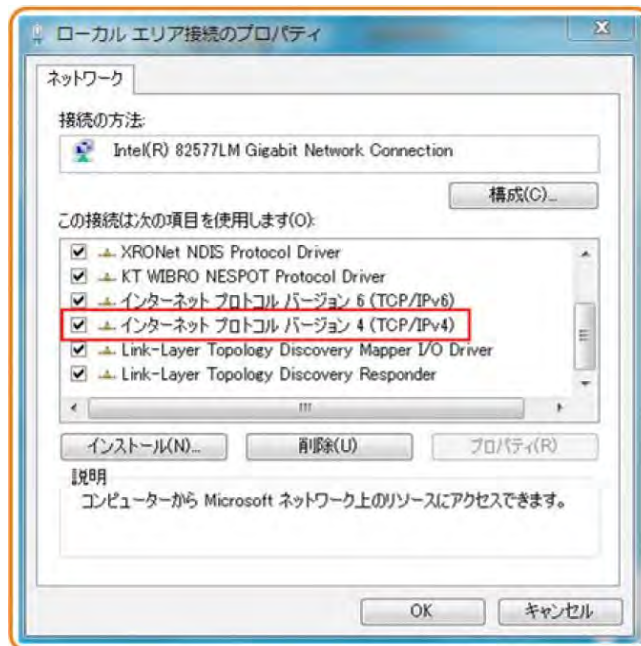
ローカル エリア接続のプロパティ

ネットワーク

接続の方法:

Intel(R) 82577LM Gigabit Network Connection

構成(C)...

この接続は次の項目を使用します(O):

XRONet NDIS Protocol Driver
KT WIBRO NESPOT Protocol Driver
インターネット プロトコル バージョン 6 (TCP/IPv6)
インターネット プロトコル バージョン 4 (TCP/IPv4)
Link-Layer Topology Discovery Mapper I/O Driver
Link-Layer Topology Discovery Responder

インストール(N)...
削除(U)
プロパティ(R)

説明
コンピューターから Microsoft ネットワーク上のリソースにアクセスできます。

OK
キャンセル